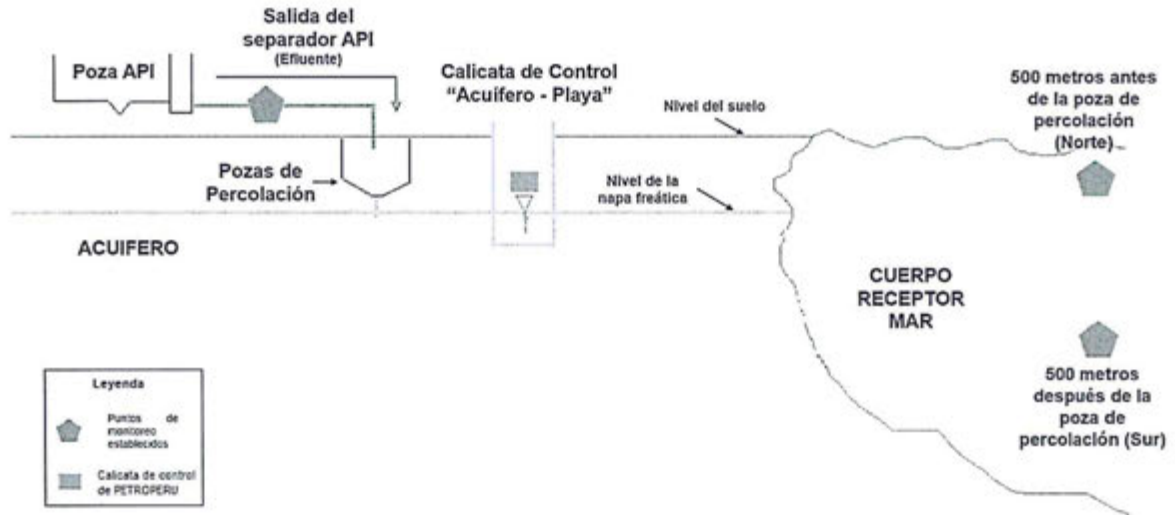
Poza API

Salida del separador API
(Efluente)

Calicata de Control
"Acuifero - Playa"

500 metros antes de la poza de percolación (Norte)

Nivel del suelo

Pozas de Percolación

Nivel de la napa freática

ACUIFERO

CUERPO RECEPTOR MAR

Leyenda

Puntos de monitoreo establecidos

Calicata de control de PETROPERU

500 metros después de la poza de percolación (Sur)